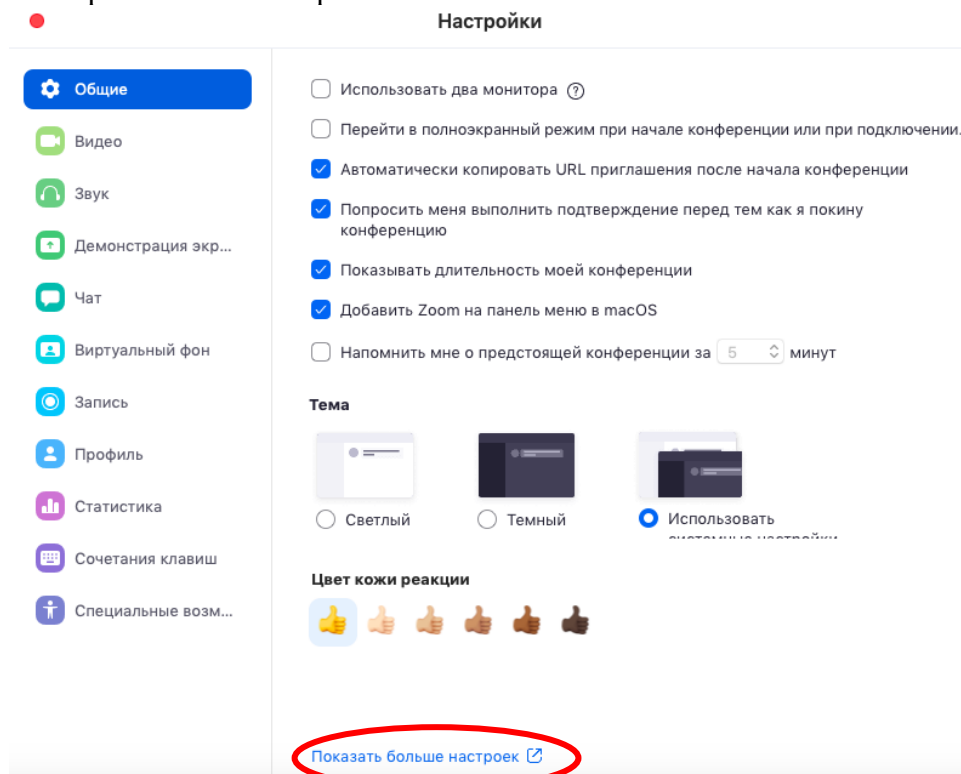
Настройки

Общие
Видео
Звук
Демонстрация экр...
Чат
Виртуальный фон
Запись
Профиль
Статистика
Сочетания клавиш
Специальные возм...

Использовать два монитора ?
Перейти в полноэкранный режим при начале конференции или при подключении.
Автоматически копировать URL приглашения после начала конференции
Попросить меня выполнить подтверждение перед тем как я покину конференцию
Показывать длительность моей конференции
Добавить Zoom на панель меню в macOS
Напомнить мне о предстоящей конференции за 5 минут

Тема
Светлый
Темный
Использовать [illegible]

Цвет кожи реакции

Показать больше настроек